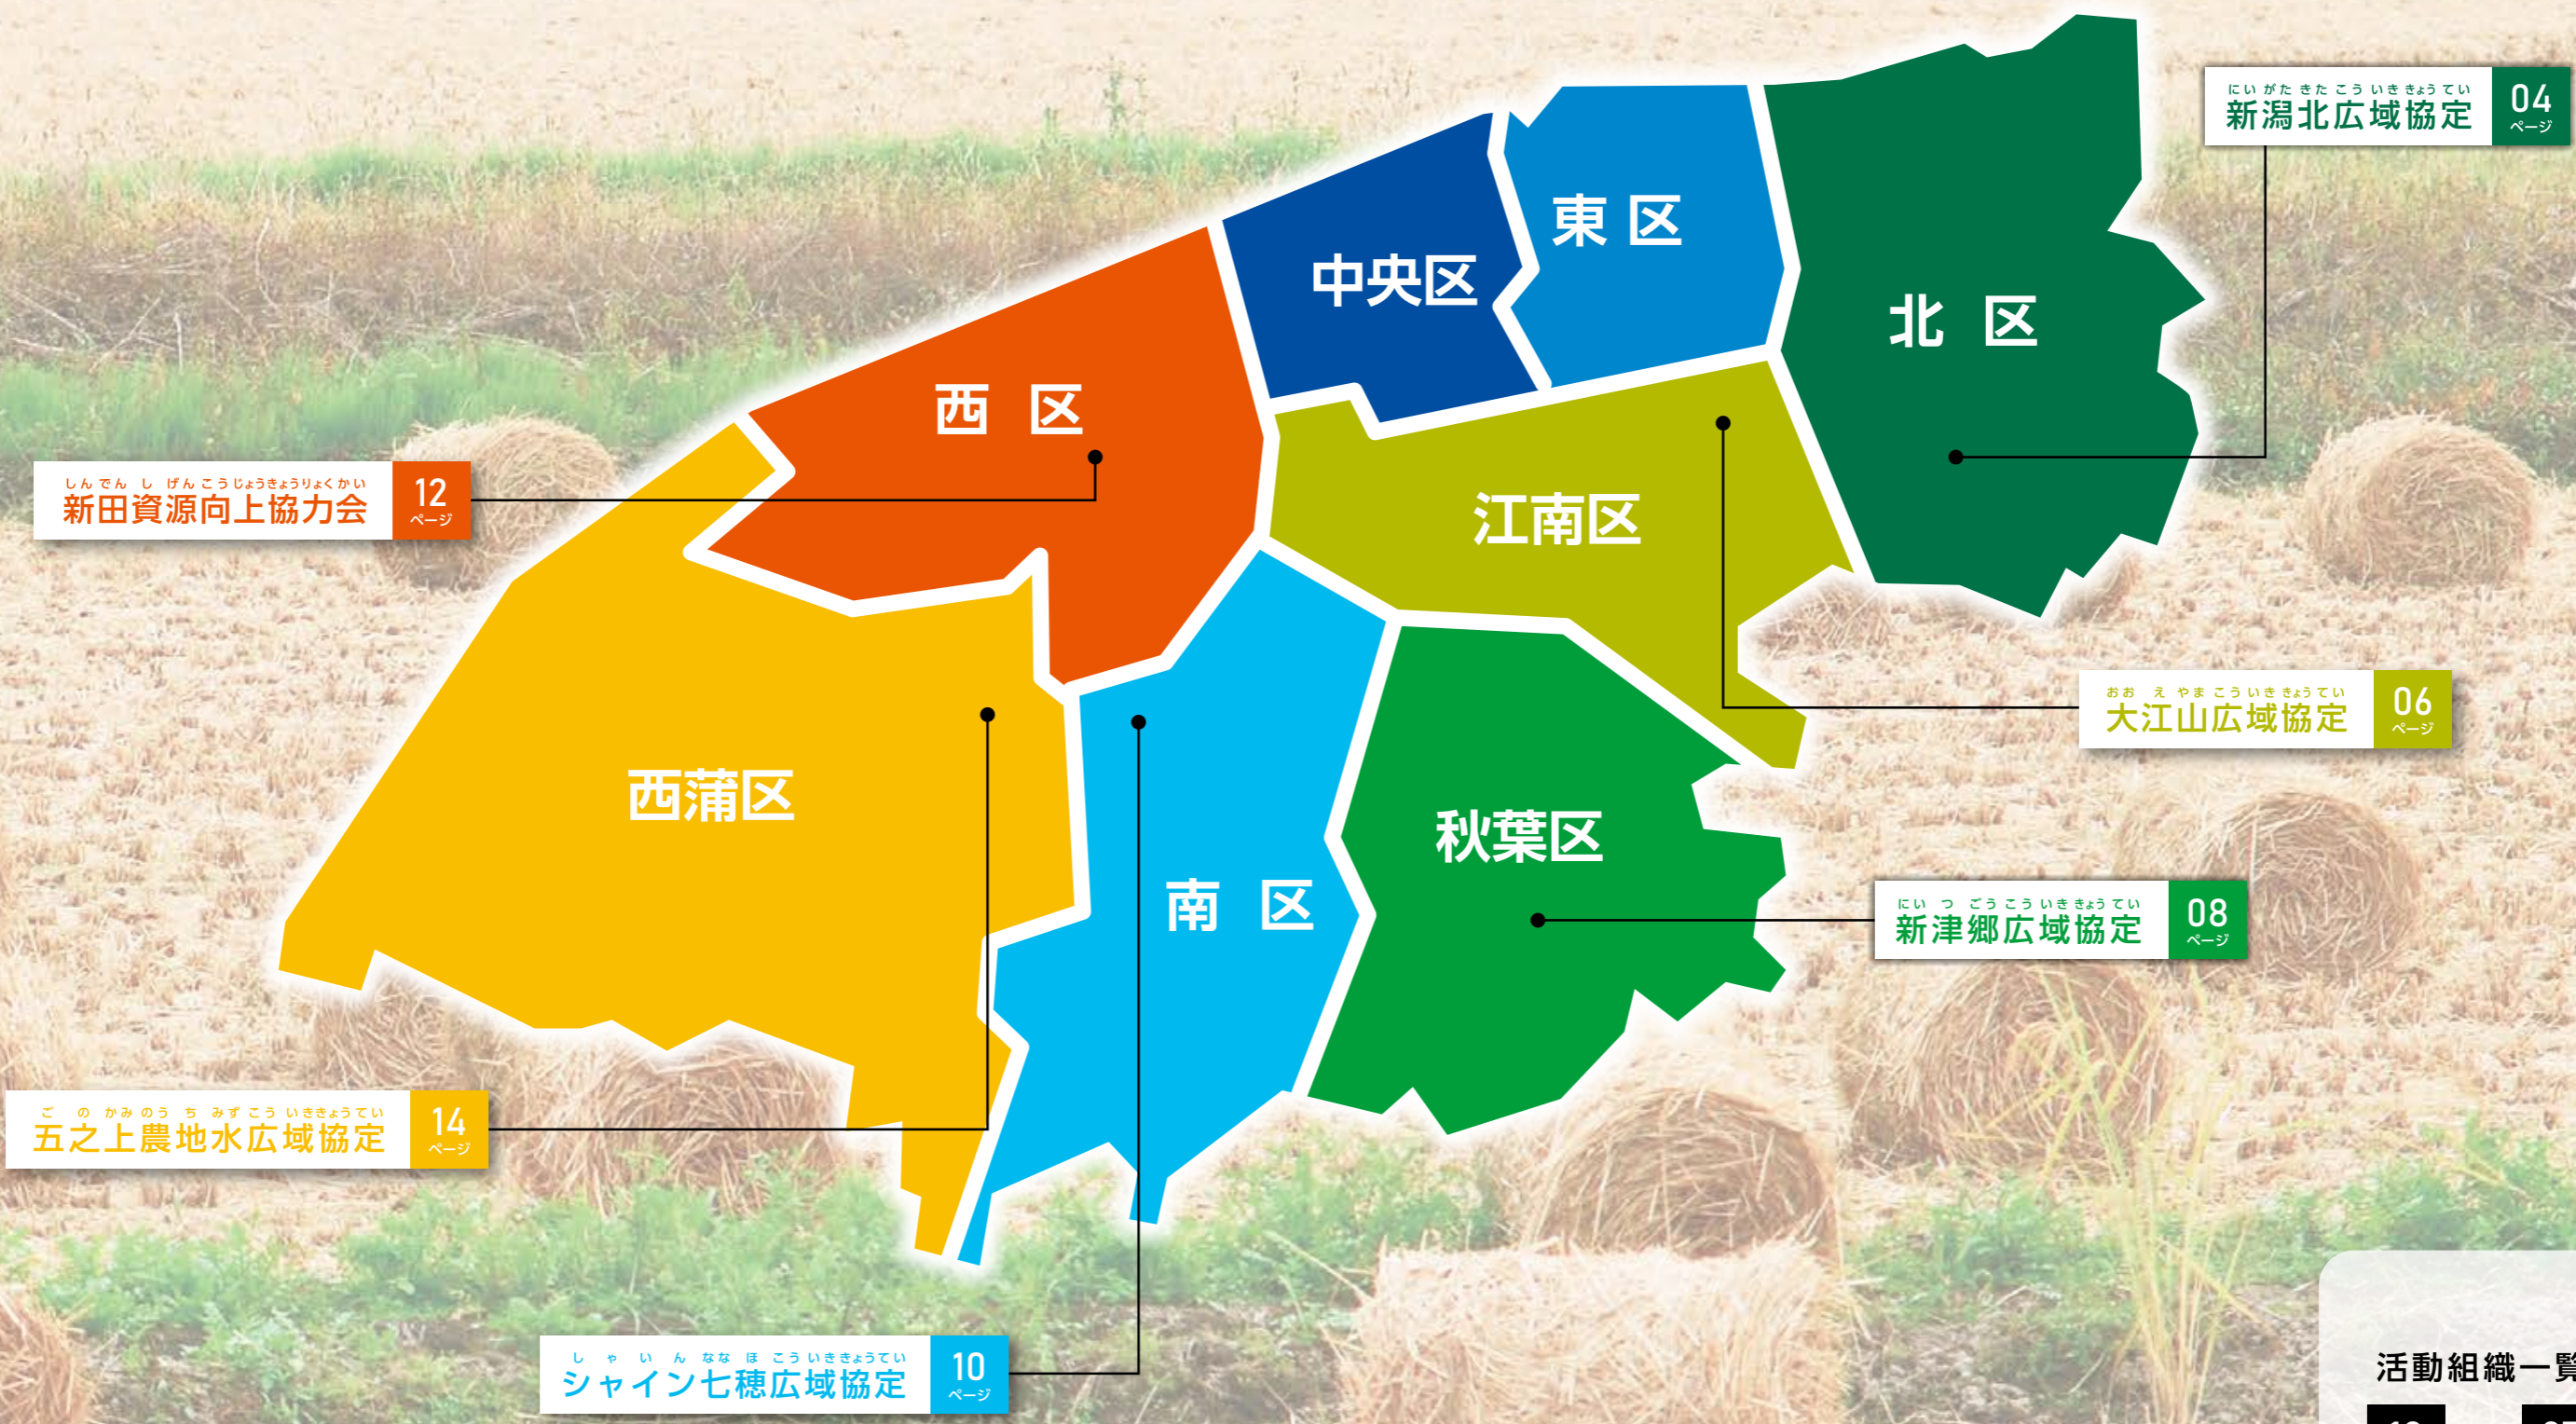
にいがたきたこういききょうてい
新潟北広域協定
04
ページ

東区
中央区
北区
西区
江南区
西蒲区
南区
秋葉区

しんでんしげんこうじょうきょうりょくかい
新田資源向上協力会
12
ページ

おおえやまこういききょうてい
大江山広域協定
06
ページ

にいつごうこういききょうてい
新津郷広域協定
08
ページ

ごのかみのうちみずこういききょうてい
五之上農地水広域協定
14
ページ

しゃいんななほこういききょうてい
シャイン七穂広域協定
10
ページ

活動組織一覧